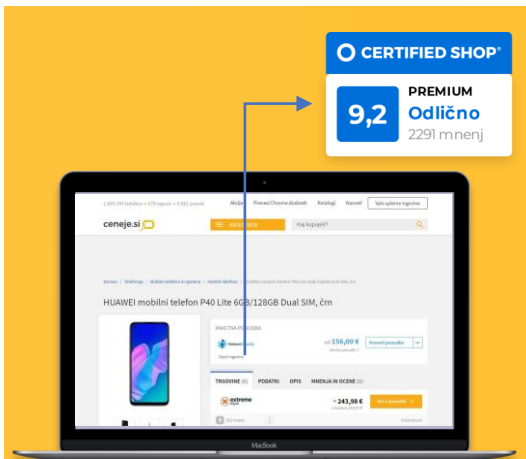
CERTIFIED SHOP®

9,2

PREMIUM

Odlično

2291 mnenj

ceneje.si

Akcije

Katalogi

Nasveti

Kaj kupuješ?

HUAWEI mobilni telefon P40 Lite 6GB/128GB Dual SIM, črn

156,00 €

TRGOVINE

PODATKI

OPIS

MNENJA IN OCENE

extreme

243,98 €

MacBook